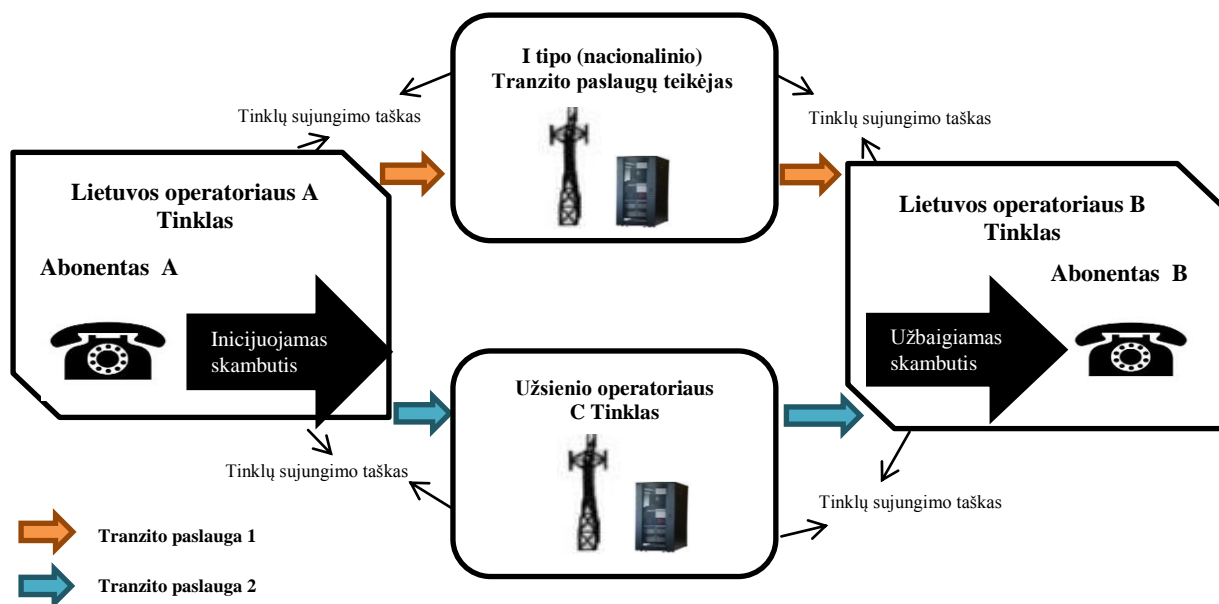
I tipo (nacionalinio)
Tranzito paslaugų teikėjas

Tinklų sujungimo taškas

Tinklų sujungimo taškas

Lietuvos operatoriaus A
Tinklas

Abonentas A

Inicijuojamas skambutis

Lietuvos operatoriaus B
Tinklas

Abonentas B

Užbaigiamas skambutis

Užsienio operatoriaus
C Tinklas

Tinklų sujungimo taškas

Tinklų sujungimo taškas

Tranzito paslauga 1

Tranzito paslauga 2